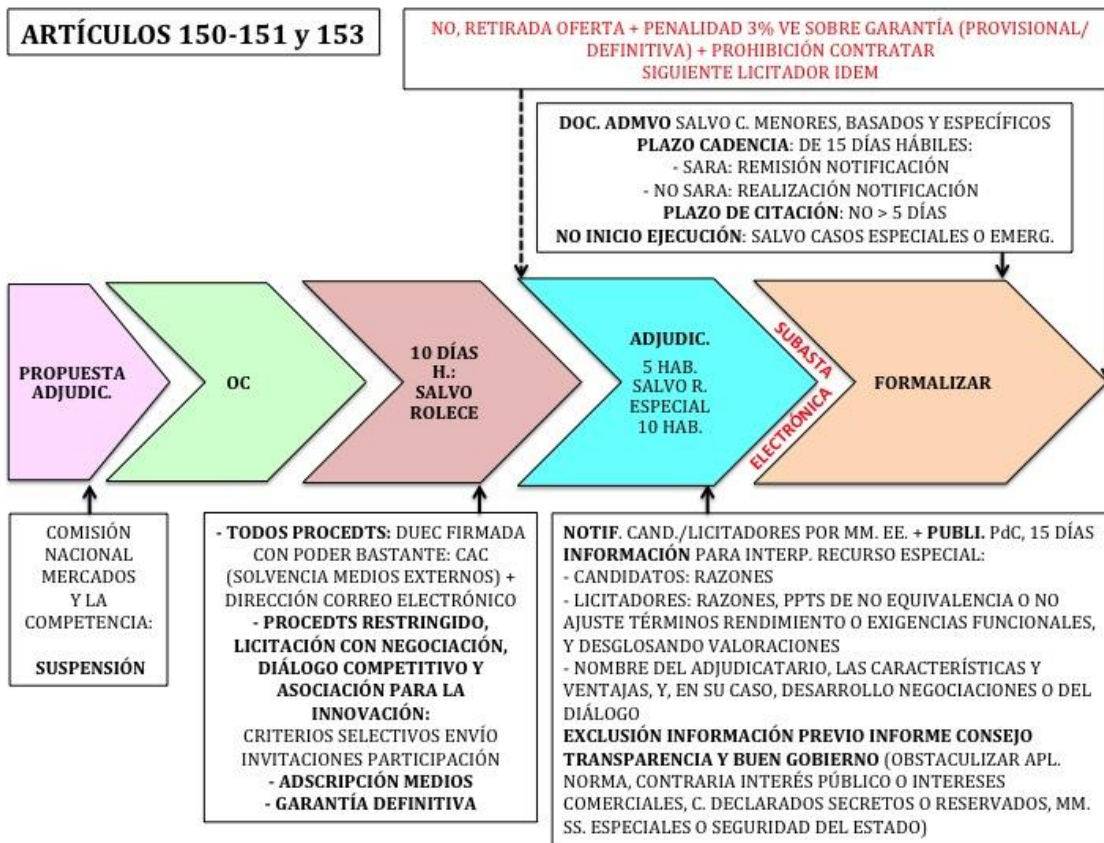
ARTÍCULOS 150-151 y 153

NO, RETIRADA OFERTA + PENALIDAD 3% VE SOBRE GARANTÍA (PROVISIONAL/ DEFINITIVA) + PROHIBICIÓN CONTRATAR
SIGUIENTE LICITADOR IDEM

DOC. ADMVO SALVO C. MENORES, BASADOS Y ESPECÍFICOS
PLAZO CADENCIA: DE 15 DÍAS HÁBILES:
- SARA: REMISIÓN NOTIFICACIÓN
- NO SARA: REALIZACIÓN NOTIFICACIÓN
PLAZO DE CITACIÓN: NO > 5 DÍAS
NO INICIO EJECUCIÓN: SALVO CASOS ESPECIALES O EMERG.

PROPUESTA ADJUDIC.

OC

10 DÍAS H.: SALVO ROLECE

ADJUDIC.
5 HAB. SALVO R. ESPECIAL 10 HAB.

SUBASTA ELECTRÓNICA

FORMALIZAR

COMISIÓN NACIONAL MERCADOS Y LA COMPETENCIA:

SUSPENSIÓN

- TODOS PROCEDTS: DUEC FIRMADA CON PODER BASTANTE: CAC (SOLVENCIA MEDIOS EXTERNOS) + DIRECCIÓN CORREO ELECTRÓNICO
- PROCEDTS RESTRINGIDO, LICITACIÓN CON NEGOCIACIÓN, DIÁLOGO COMPETITIVO Y ASOCIACIÓN PARA LA INNOVACIÓN:
CRITERIOS SELECTIVOS ENVÍO INVITACIONES PARTICIPACIÓN
- ADSCRIPCIÓN MEDIOS
- GARANTÍA DEFINITIVA

NOTIF. CAND./LICITADORES POR MM. EE. + PUBLI. PdC, 15 DÍAS
INFORMACIÓN PARA INTERP. RECURSO ESPECIAL:
- CANDIDATOS: RAZONES
- LICITADORES: RAZONES, PPTS DE NO EQUIVALENCIA O NO AJUSTE TÉRMINOS RENDIMIENTO O EXIGENCIAS FUNCIONALES, Y DESGLOSANDO VALORACIONES
- NOMBRE DEL ADJUDICATARIO, LAS CARACTERÍSTICAS Y VENTAJAS, Y, EN SU CASO, DESARROLLO NEGOCIACIONES O DEL DIÁLOGO
EXCLUSIÓN INFORMACIÓN PREVIO INFORME CONSEJO TRANSPARENCIA Y BUEN GOBIERNO (OBSTACULIZAR APL. NORMA, CONTRARIA INTERÉS PÚBLICO O INTERESES COMERCIALES, C. DECLARADOS SECRETOS O RESERVADOS, MM. SS. ESPECIALES O SEGURIDAD DEL ESTADO)